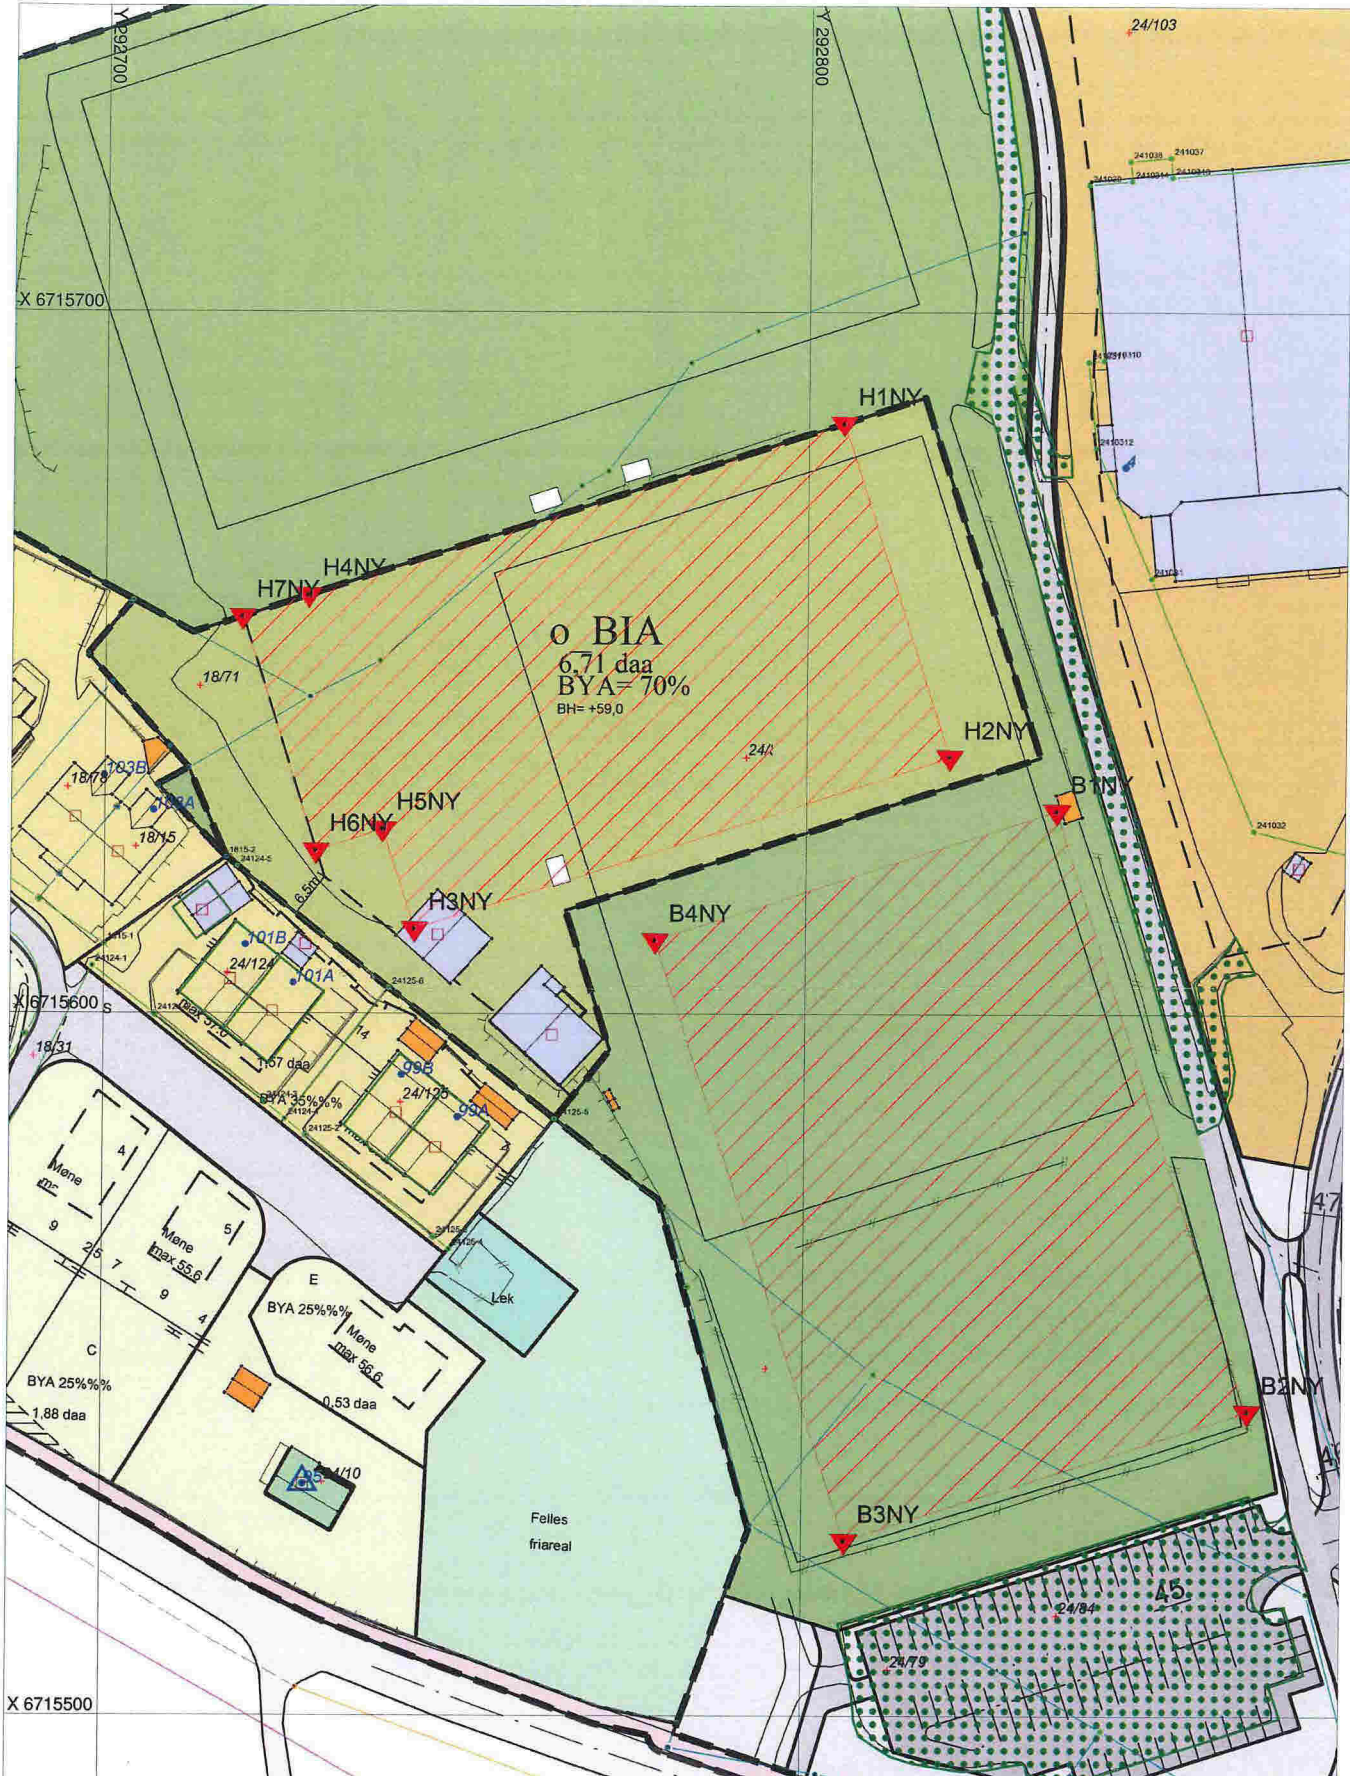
Y 292700
Y 292800
24/103
241038
241037
241039
241034
241040
X 6715700
2410310
2410312
241031
H1NY
H4NY
H7NY
o BIA
6,71 daa
BYA= 70%
BH= +59,0
18/71
24/
H2NY
B1NY
241032
103B
18/78
103A
18/15
H5NY
H6NY
1815-2
24124-5
6,5m
H3NY
B4NY
1815-1
24124-1
101B
24/124
101A
24125-6
X 6715600
18/31
max 57,0
14
1,57 daa
99B
24/125
BYA 35%%%
99A
24124-4
24125-2
24125-5
4
Møne
m
9
5
Møne
max 55,6
2
5
7
9
4
47
24125-1
Lek
E
BYA 25%%%
Møne
max 56,6
C
BYA 25%%%
1,88 daa
0,53 daa
B2NY
24/10
Felles
friareal
B3NY
45
24/84
24/79
X 6715500